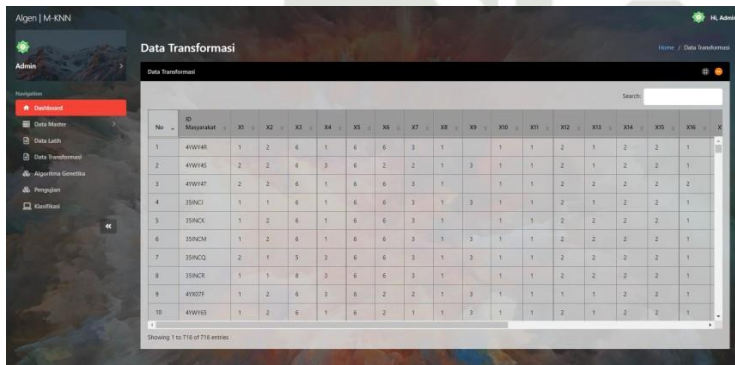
Algen | M-KNN

Hi, Admin

Admin

Navigation

Dashboard

Data Master

Data Latih

Data Transformasi

Algoritma Genetika

Pengujian

Klasifikasi

«

Data Transformasi

Home / Data Transformasi

Data Transformasi

Search:

| No | ID Masyarakat | X1 | X2 | X3 | X4 | X5 | X6 | X7 | X8 | X9 | X10 | X11 | X12 | X13 | X14 | X15 | X16 |
|---|---|---|---|---|---|---|---|---|---|---|---|---|---|---|---|---|---|
| 1 | 4YWY4R | 1 | 2 | 6 | 1 | 6 | 6 | 3 | 1 |  | 1 | 1 | 2 | 1 | 2 | 2 | 1 |
| 2 | 4YWY45 | 2 | 2 | 6 | 3 | 6 | 2 | 2 | 1 | 3 | 1 | 1 | 2 | 1 | 2 | 2 | 1 |
| 3 | 4YWY47 | 2 | 2 | 6 | 1 | 6 | 6 | 3 | 1 |  | 1 | 1 | 2 | 2 | 2 | 2 | 2 |
| 4 | 35INCI | 1 | 1 | 6 | 1 | 6 | 6 | 3 | 1 | 3 | 1 | 1 | 2 | 1 | 2 | 2 | 1 |
| 5 | 35INCK | 1 | 2 | 6 | 1 | 6 | 6 | 3 | 1 |  | 1 | 1 | 2 | 2 | 2 | 2 | 1 |
| 6 | 35INCM | 1 | 2 | 6 | 1 | 6 | 6 | 3 | 1 | 3 | 1 | 1 | 2 | 2 | 2 | 2 | 1 |
| 7 | 35INCQ | 2 | 1 | 3 | 3 | 6 | 6 | 3 | 1 | 3 | 1 | 1 | 2 | 2 | 2 | 2 | 1 |
| 8 | 35INCR | 1 | 1 | 6 | 3 | 6 | 6 | 3 | 1 | 3 | 1 | 1 | 2 | 2 | 2 | 2 | 1 |
| 9 | 4YX07F | 1 | 2 | 6 | 3 | 6 | 2 | 2 | 1 | 3 | 1 | 1 | 1 | 1 | 2 | 2 | 1 |
| 10 | 4YWY65 | 1 | 2 | 6 | 1 | 6 | 2 | 1 | 1 | 3 | 1 | 1 | 2 | 1 | 2 | 2 | 1 |

Showing 1 to 716 of 716 entries